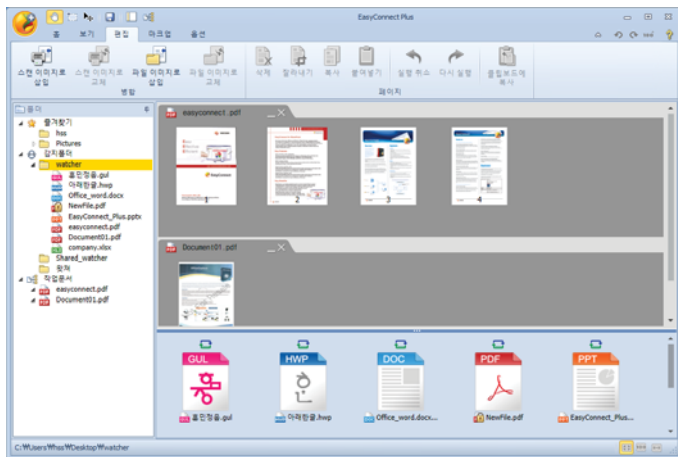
EasyConnect Plus

홈 보기 편집 마크업 옵션

스캔 이미지로 삽입
스캔 이미지로 교체
파일 이미지로 삽입
파일 이미지로 교체
병합

삭제 잘라내기 복사 붙여넣기 실행 취소 다시 실행 클립보드에 복사
페이지

폴더
즐겨찾기
hss
Pictures
감시폴더
watcher
훈민정음.gul
아래한글.hwp
Office_word.docx
NewFile.pdf
EasyConnect_Plus.pptx
easyconnect.pdf
Document01.pdf
company.xlsx
Shared_watcher
원격
작업문서
easyconnect.pdf
Document01.pdf

easyconnect.pdf
1 2 3 4

Document01.pdf

GUL
훈민정음.gul
HWP
아래한글.hwp
DOC
Office_word.docx...
PDF
NewFile.pdf
PPT
EasyConnect_Plus...

C:\Users\hss\Desktop\watcher